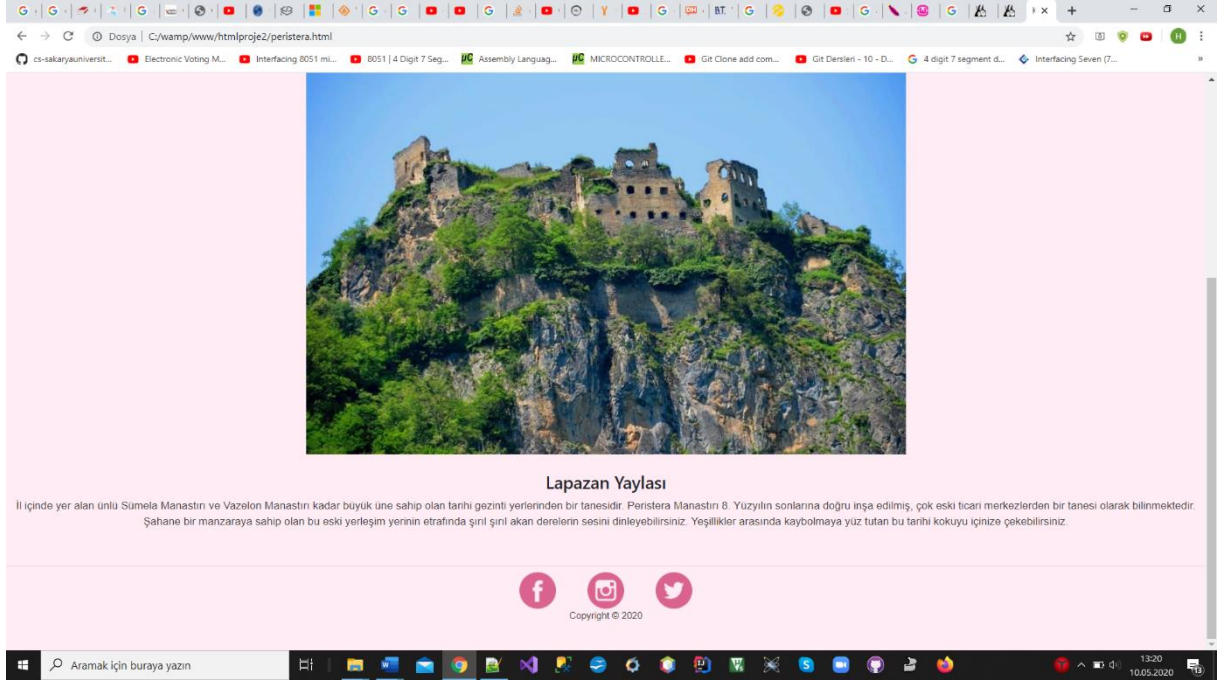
Dosya | C:/wamp/www/htmlproje2/peristera.html

cs-sakaryauniversit... Electronic Voting M... Interfacing 8051 mi... 8051 | 4 Digit 7 Seg... Assembly Languag... MICROCONTROLLE... Git Clone add com... Git Dersleri - 10 - D... 4 digit 7 segment d... Interfacing Seven (7...

Lapazan Yaylası

İl içinde yer alan ünlü Sümela Manastırı ve Vazelon Manastırı kadar büyük üne sahip olan tarihi gezinti yerlerinden bir tanesidir. Peristera Manastırı 8. Yüzyılın sonlarına doğru inşa edilmiş, çok eski ticari merkezlerden bir tanesi olarak bilinmektedir. Şahane bir manzaraya sahip olan bu eski yerleşim yerinin etrafında şırıl şırıl akan derelerin sesini dinleyebilirsiniz. Yeşillikler arasında kaybolmaya yüz tutan bu tarihi kokuyu içinize çekebilirsiniz.

Copyright © 2020

Aramak için buraya yazın

13:20
10.05.2020